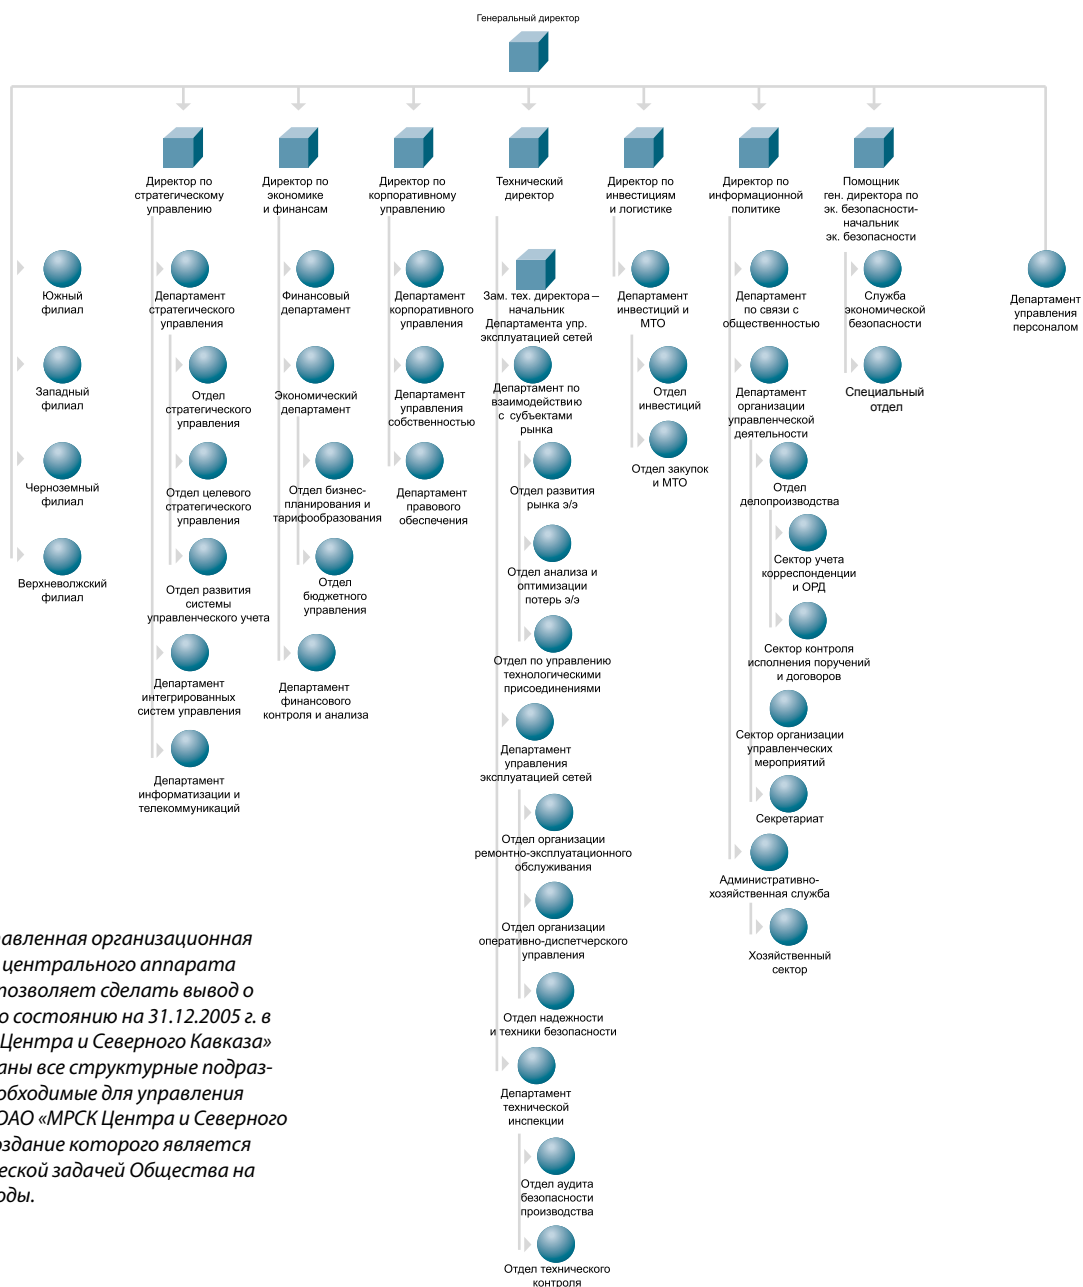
Генеральный директор

Директор по стратегическому управлению

Директор по экономике и финансам

Директор по корпоративному управлению

Технический директор

Директор по инвестициям и логистике

Директор по информационной политике

Помощник ген. директора по эк. безопасности-начальник эк. безопасности

Южный филиал

Западный филиал

Черноземный филиал

Верхневолжский филиал

Департамент стратегического управления

Отдел стратегического управления

Отдел целевого стратегического управления

Отдел развития системы управленческого учета

Департамент интегрированных систем управления

Департамент информатизации и телекоммуникаций

Финансовый департамент

Экономический департамент

Отдел бизнес-планирования и тарифообразования

Отдел бюджетного управления

Департамент финансового контроля и анализа

Департамент корпоративного управления

Департамент управления собственностью

Департамент правового обеспечения

Зам. тех. директора – начальник Департамента упр. эксплуатацией сетей

Департамент по взаимодействию с субъектами рынка

Отдел развития рынка э/э

Отдел анализа и оптимизации потерь э/э

Отдел по управлению технологическими присоединениями

Департамент управления эксплуатацией сетей

Отдел организации ремонтно-эксплуатационного обслуживания

Отдел организации оперативно-диспетчерского управления

Отдел надежности и техники безопасности

Департамент технической инспекции

Отдел аудита безопасности производства

Отдел технического контроля

Департамент инвестиций и МТО

Отдел инвестиций

Отдел закупок и МТО

Департамент по связи с общественностью

Департамент организации управленческой деятельности

Отдел делопроизводства

Сектор учета корреспонденции и ОРД

Сектор контроля исполнения поручений и договоров

Сектор организации управленческих мероприятий

Секретариат

Административно-хозяйственная служба

Хозяйственный сектор

Служба экономической безопасности

Специальный отдел

Департамент управления персоналом

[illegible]авленная организационная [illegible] центрального аппарата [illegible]позволяет сделать вывод о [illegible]о состоянию на 31.12.2005 г. в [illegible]Центра и Северного Кавказа» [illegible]аны все структурные подраз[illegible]обходимые для управления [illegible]ОАО «МРСК Центра и Северного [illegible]оздание которого является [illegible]еской задачей Общества на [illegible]оды.